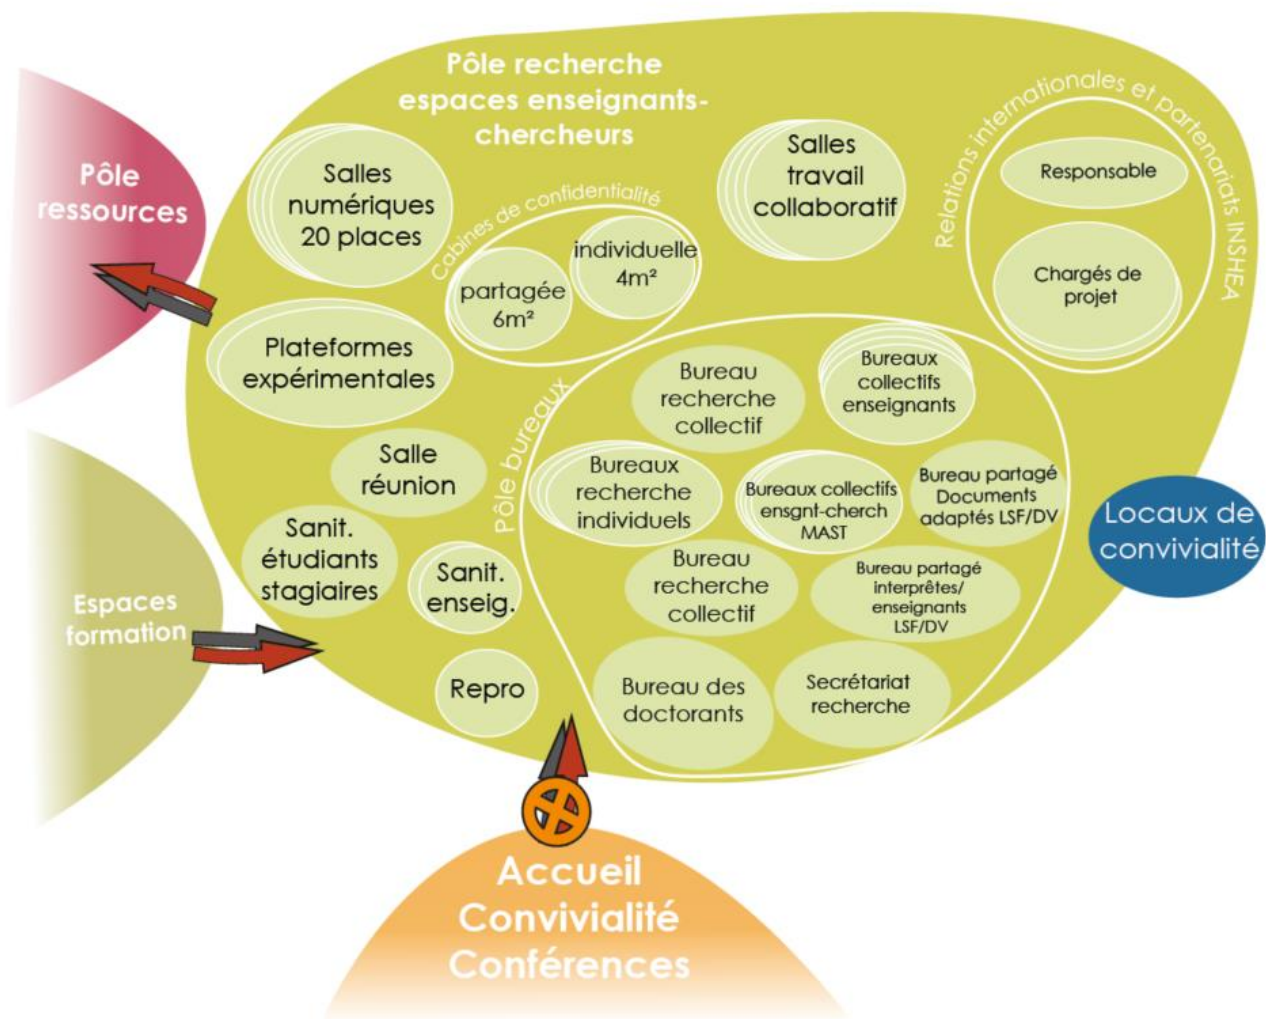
Pôle recherche espaces enseignants-chercheurs

Pôle ressources

Salles numériques 20 places

Cabines de confidentialité

partagée 6m²

individuelle 4m²

Salles travail collaboratif

Relations internationales et partenariats INSHEA

Responsable

Chargés de projet

Plateformes expérimentales

Pôle bureaux

Bureau recherche collectif

Bureaux collectifs enseignants

Salle réunion

Bureaux recherche individuels

Bureaux collectifs ensgnt-cherch MAST

Bureau partagé Documents adaptés LSF/DV

Locaux de convivialité

Sanit. étudiants stagiaires

Sanit. enseig.

Bureau recherche collectif

Bureau partagé interprêtes/ enseignants LSF/DV

Espaces formation

Repro

Bureau des doctorants

Secrétariat recherche

Accueil Convivialité Conférences